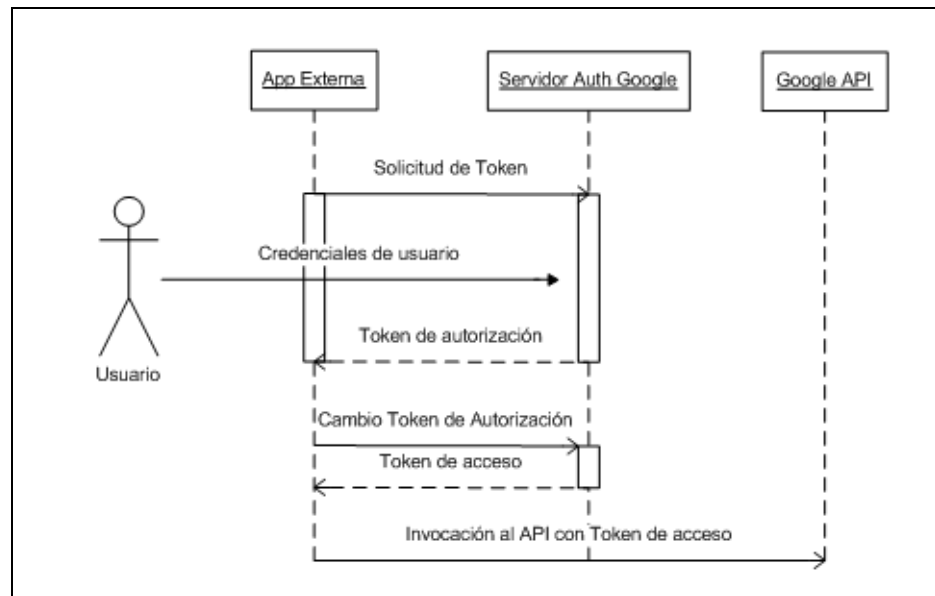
App Externa

Servidor Auth Google

Google API

Solicitud de Token

Credenciales de usuario

Token de autorización

Usuario

Cambio Token de Autorización

Token de acceso

Invocación al API con Token de acceso